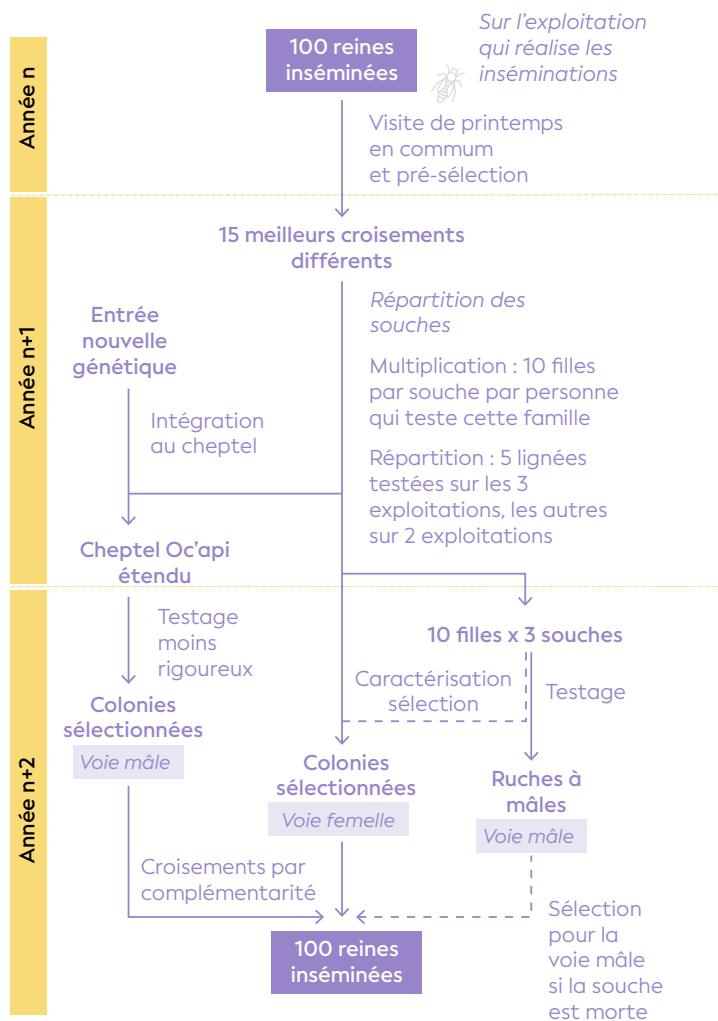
Année n

100 reines inséminées

Sur l'exploitation qui réalise les inséminations

Visite de printemps en commum et pré-sélection

Année n+1

15 meilleurs croisements différents

Répartition des souches

Multiplication : 10 filles par souche par personne qui teste cette famille

Répartition : 5 lignées testées sur les 3 exploitations, les autres sur 2 exploitations

Entrée nouvelle génétique

Intégration au cheptel

Cheptel Oc'api étendu

Année n+2

Testage moins rigoureux

Colonies sélectionnées

Voie mâle

10 filles x 3 souches

Caractérisation sélection

Testage

Colonies sélectionnées

Voie femelle

Ruches à mâles

Voie mâle

Croisements par complémentarité

Sélection pour la voie mâle si la souche est morte

100 reines inséminées